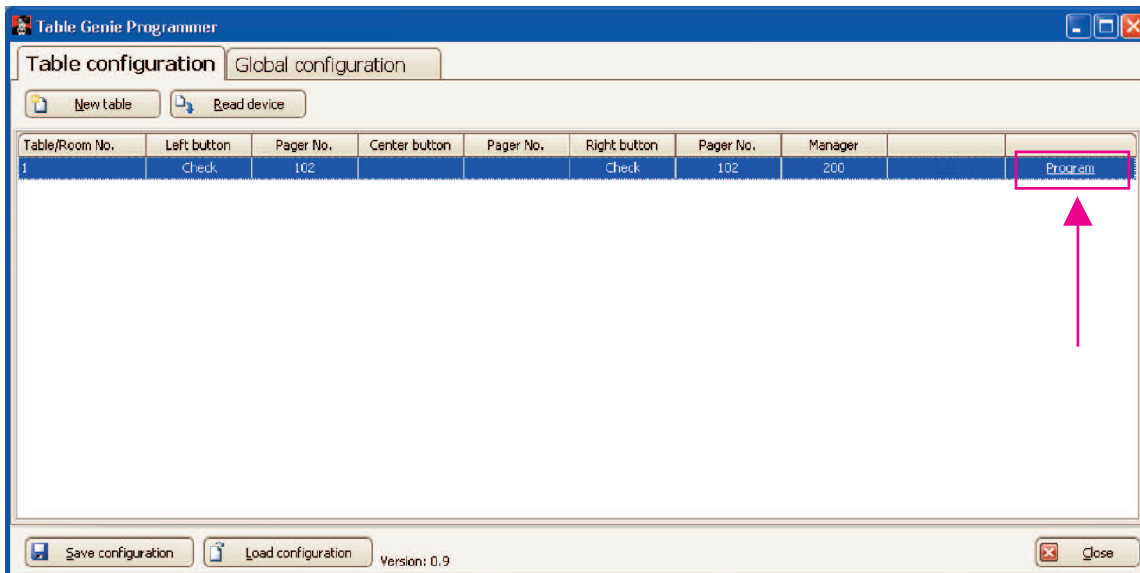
Table Genie Programmer

Table configuration | Global configuration

New table | Read device

| Table/Room No. | Left button | Pager No. | Center button | Pager No. | Right button | Pager No. | Manager | | |
|---|---|---|---|---|---|---|---|---|---|
| 1 | Check | 102 | | | Check | 102 | 200 | | Program |

Save configuration | Load configuration | Version: 0.9 | Close